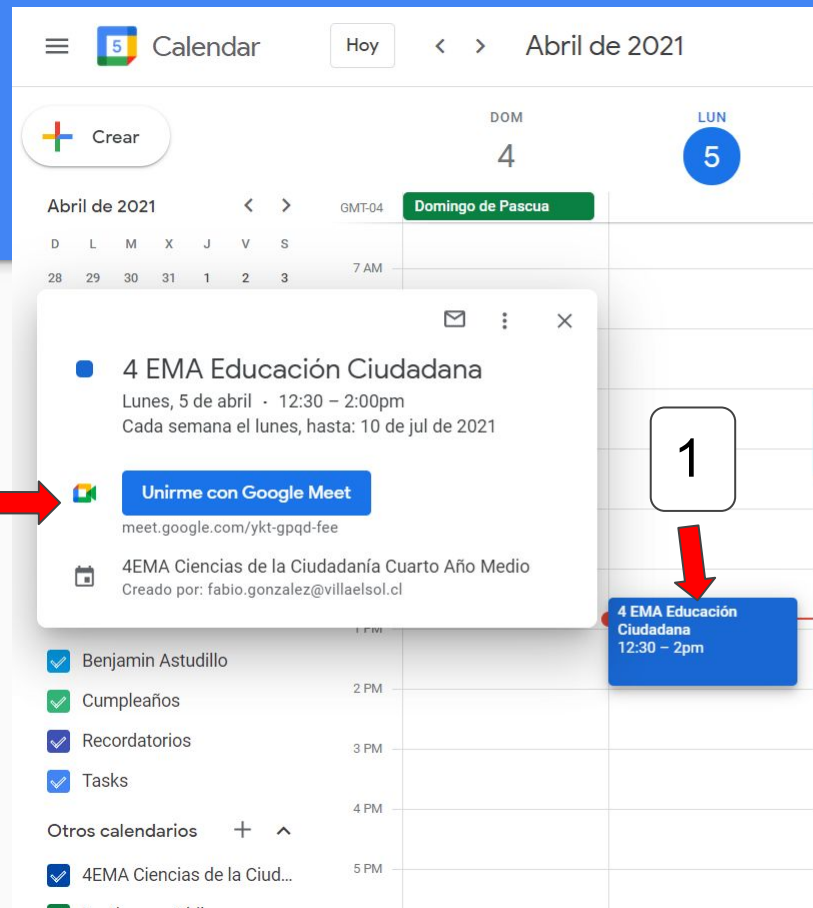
5 Calendar
Hoy
Abril de 2021

Crear

DOM
4
LUN
5

Abril de 2021

| D | L | M | X | J | V | S |
|---|---|---|---|---|---|---|
| 28 | 29 | 30 | 31 | 1 | 2 | 3 |

GMT-04
Domingo de Pascua
7 AM

4 EMA Educación Ciudadana
Lunes, 5 de abril · 12:30 – 2:00pm
Cada semana el lunes, hasta: 10 de jul de 2021

Unirme con Google Meet
meet.google.com/ykt-gpqd-fee

4EMA Ciencias de la Ciudadanía Cuarto Año Medio
Creado por: fabio.gonzalez@villaelsol.cl

1

4 EMA Educación Ciudadana
12:30 – 2pm

1 PM
2 PM
3 PM
4 PM
5 PM

Benjamin Astudillo
Cumpleaños
Recordatorios
Tasks

Otros calendarios

4EMA Ciencias de la Ciud...